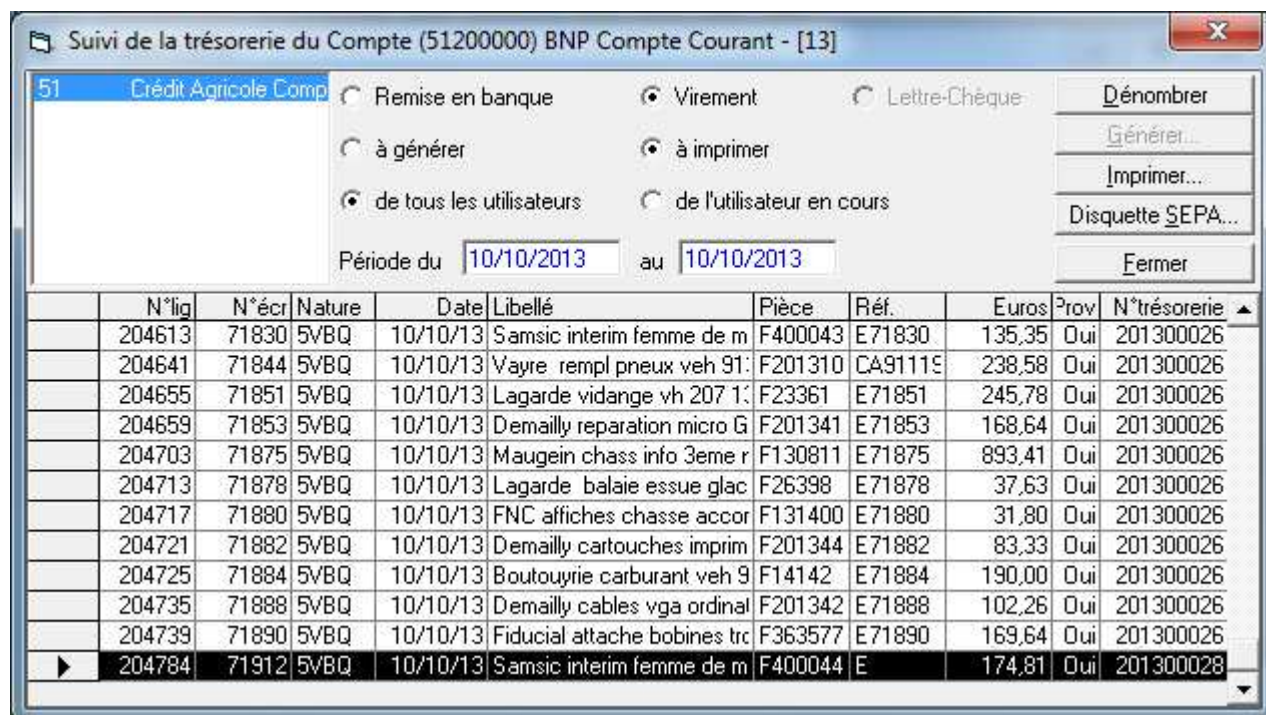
Suivi de la trésorerie du Compte (51200000) BNP Compte Courant - [13]

51 Crédit Agricole Comp

Remise en banque
Virement
Lettre-Chèque
Dénombrer
à générer
à imprimer
Générer...
Imprimer...
de tous les utilisateurs
de l'utilisateur en cours
Disquette SEPA...
Période du 10/10/2013 au 10/10/2013
Fermer

| | N°lig | N°écr | Nature | Date | Libellé | Pièce | Réf. | Euros | Prov | N°trésorerie |
|---|---|---|---|---|---|---|---|---|---|---|
| | 204613 | 71830 | 5VBQ | 10/10/13 | Samsic interim femme de m | F400043 | E71830 | 135,35 | Oui | 201300026 |
| | 204641 | 71844 | 5VBQ | 10/10/13 | Vayre rempl pneux veh 91 | F201310 | CA9111 | 238,58 | Oui | 201300026 |
| | 204655 | 71851 | 5VBQ | 10/10/13 | Lagarde vidange vh 207 1 | F23361 | E71851 | 245,78 | Oui | 201300026 |
| | 204659 | 71853 | 5VBQ | 10/10/13 | Demailly reparation micro G | F201341 | E71853 | 168,64 | Oui | 201300026 |
| | 204703 | 71875 | 5VBQ | 10/10/13 | Maugein chass info 3eme r | F130811 | E71875 | 893,41 | Oui | 201300026 |
| | 204713 | 71878 | 5VBQ | 10/10/13 | Lagarde balaie essue glac | F26398 | E71878 | 37,63 | Oui | 201300026 |
| | 204717 | 71880 | 5VBQ | 10/10/13 | FNC affiches chasse accor | F131400 | E71880 | 31,80 | Oui | 201300026 |
| | 204721 | 71882 | 5VBQ | 10/10/13 | Demailly cartouches imprim | F201344 | E71882 | 83,33 | Oui | 201300026 |
| | 204725 | 71884 | 5VBQ | 10/10/13 | Boutouyrie carburant veh 9 | F14142 | E71884 | 190,00 | Oui | 201300026 |
| | 204735 | 71888 | 5VBQ | 10/10/13 | Demailly cables vga ordinat | F201342 | E71888 | 102,26 | Oui | 201300026 |
| | 204739 | 71890 | 5VBQ | 10/10/13 | Fiducial attache bobines trc | F363577 | E71890 | 169,64 | Oui | 201300026 |
| ▶ | 204784 | 71912 | 5VBQ | 10/10/13 | Samsic interim femme de m | F400044 | E | 174,81 | Oui | 201300028 |